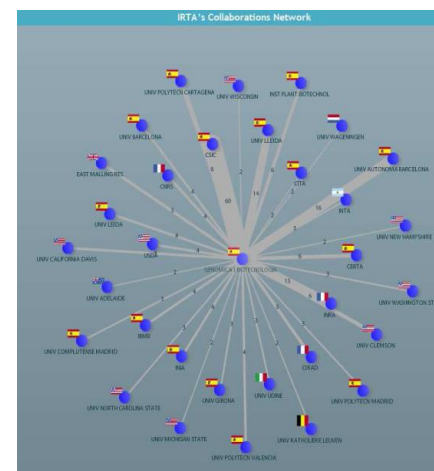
IRTA's Collaborations Network

UNIV POLYTECN CARTAGENA
UNIV WISCONSIN
INST PLANT BIOTECHNOL
UNIV BARCELONA
UNIV LLEIDA
UNIV WAGENINGEN
CSIC
EAST MALLING RES
CNRS
UNIV AUTONOMA BARCELONA
IRTA
INTA
UNIV LLEIDA
UNIV NEW HAMPSHIRE
UNIV CALIFORNIA DAVIS
USDA
CEBTA
GENOMICS BIOTECHNOL
UNIV WASHINGTON ST
UNIV ADELAIDE
INRA
IBMB
UNIV CLEMSON
UNIV COMPLUTENSE MADRID
INIA
CIRAD
UNIV POLYTECN MADRID
UNIV GIRONA
UNIV UDINE
UNIV NORTH CAROLINA STATE
UNIV KATHOLIEKE LEUVEN
UNIV MICHIGAN STATE
UNIV POLYTECN VALENCIA

60
14
16
13
8
6
5
4
3
2